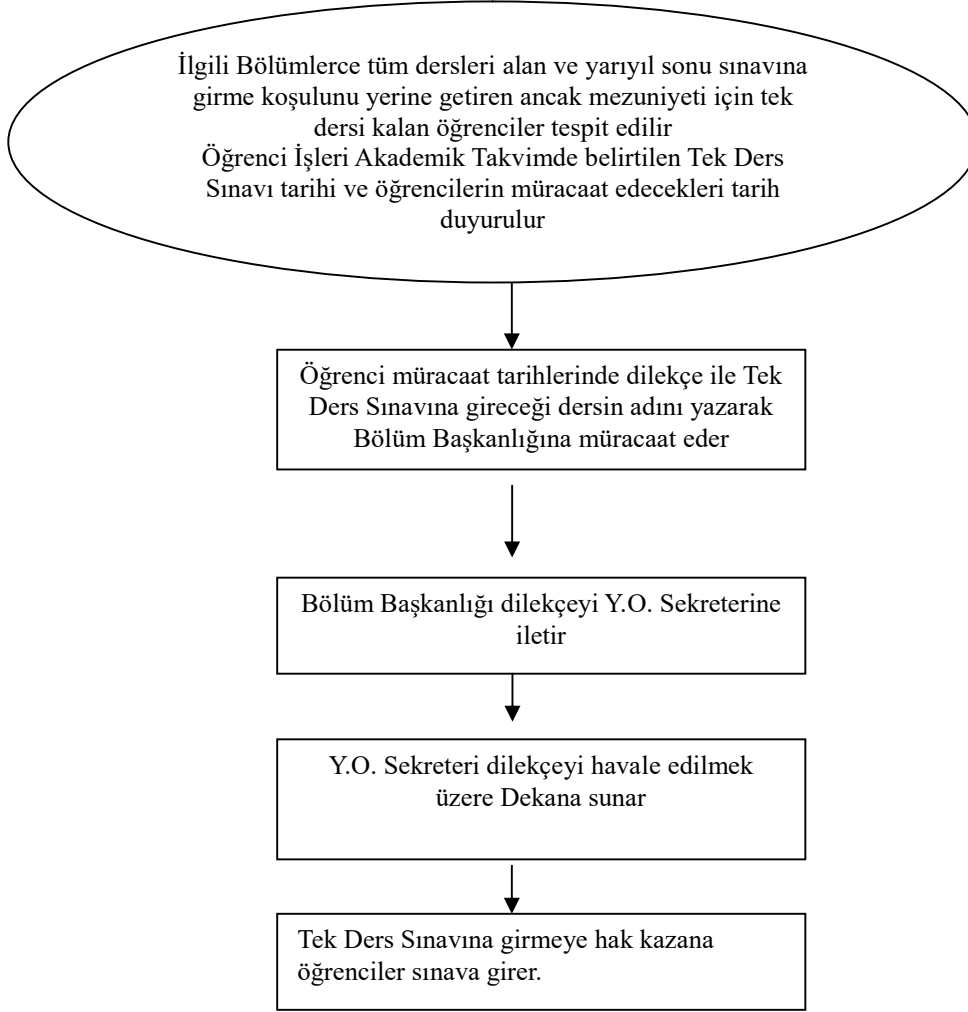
İlgili Bölümlerce tüm dersleri alan ve yarıyıl sonu sınavına girme koşulunu yerine getiren ancak mezuniyeti için tek dersi kalan öğrenciler tespit edilir
Öğrenci İşleri Akademik Takvimde belirtilen Tek Ders Sınavı tarihi ve öğrencilerin müracaat edecekleri tarih duyurulur

Öğrenci müracaat tarihlerinde dilekçe ile Tek Ders Sınavına gireceği dersin adını yazarak Bölüm Başkanlığına müracaat eder

Bölüm Başkanlığı dilekçeyi Y.O. Sekreterine iletir

Y.O. Sekreteri dilekçeyi havale edilmek üzere Dekana sunar

Tek Ders Sınavına girmeye hak kazana öğrenciler sınava girer.